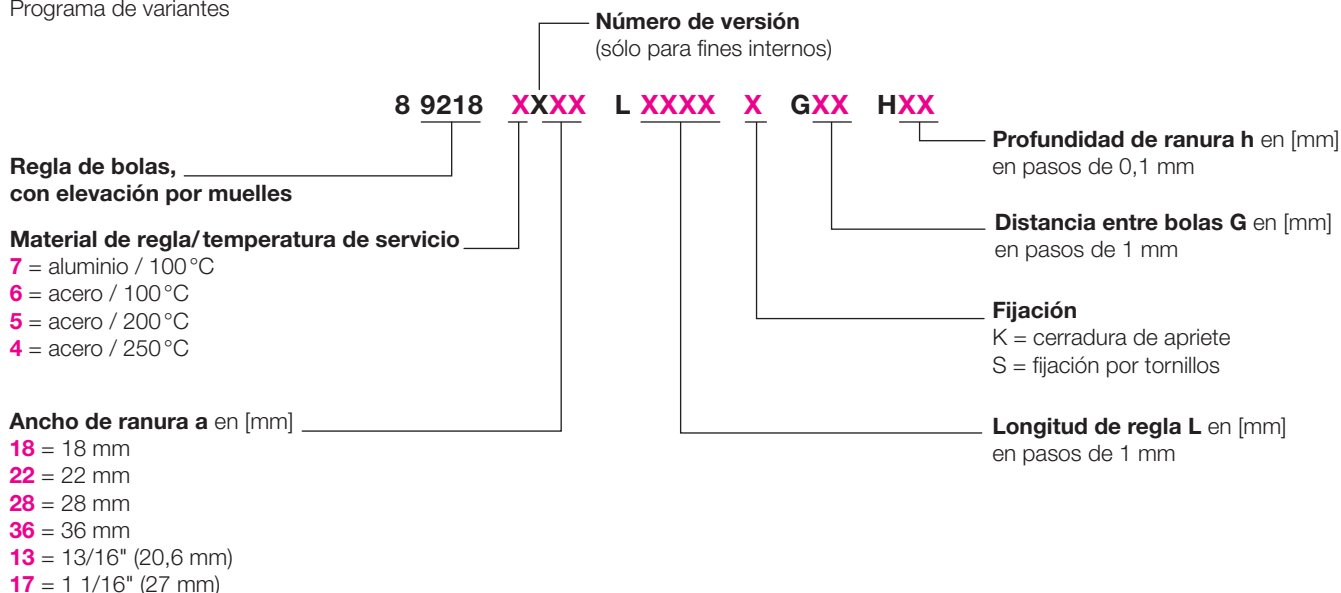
Programa de variantes

Número de versión
(sólo para fines internos)

8 9218 XXXX L XXXX X GXX HXX

Regla de bolas, con elevación por muelles

Material de regla/temperatura de servicio
7 = aluminio / 100 °C
6 = acero / 100 °C
5 = acero / 200 °C
4 = acero / 250 °C

Ancho de ranura a en [mm]
18 = 18 mm
22 = 22 mm
28 = 28 mm
36 = 36 mm
13 = 13/16" (20,6 mm)
17 = 1 1/16" (27 mm)

Profundidad de ranura h en [mm]
en pasos de 0,1 mm

Distancia entre bolas G en [mm]
en pasos de 1 mm

Fijación
K = cerradura de apriete
S = fijación por tornillos

Longitud de regla L en [mm]
en pasos de 1 mm